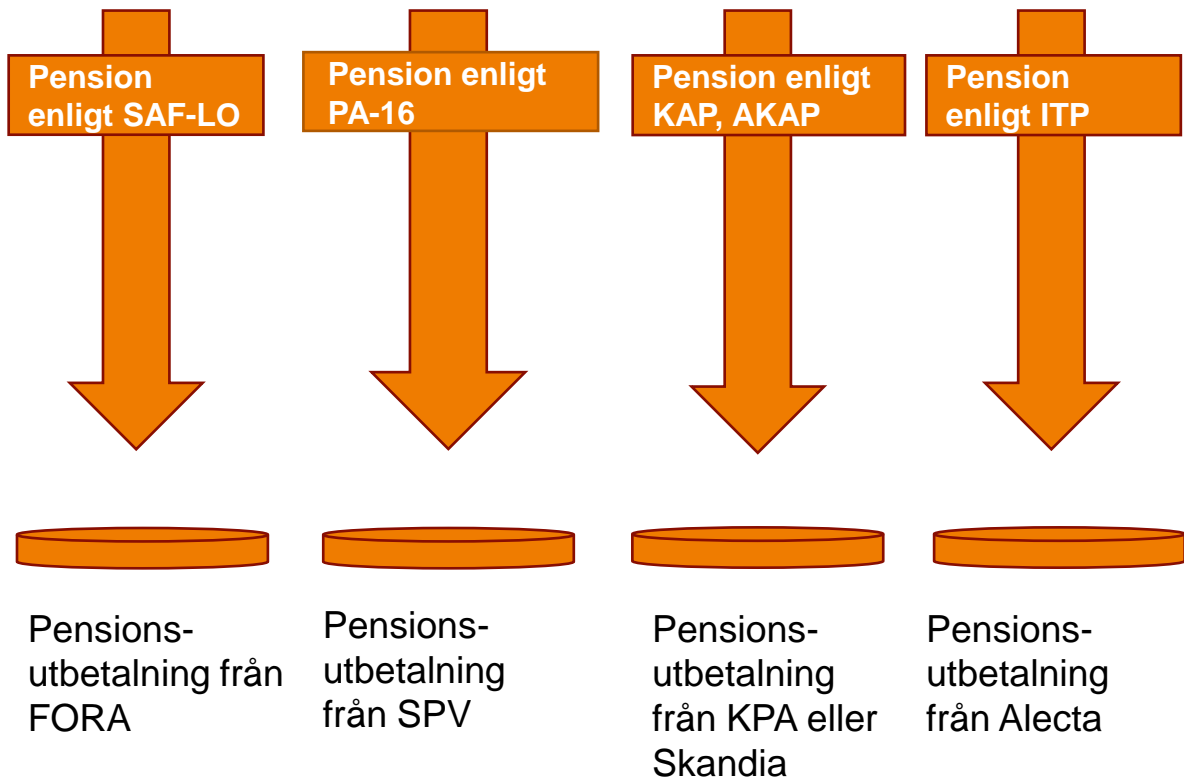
Pension enligt SAF-LO

Pension enligt PA-16

Pension enligt KAP, AKAP

Pension enligt ITP

Pensionsutbetalning från FORA

Pensionsutbetalning från SPV

Pensionsutbetalning från KPA eller Skandia

Pensionsutbetalning från Alecta